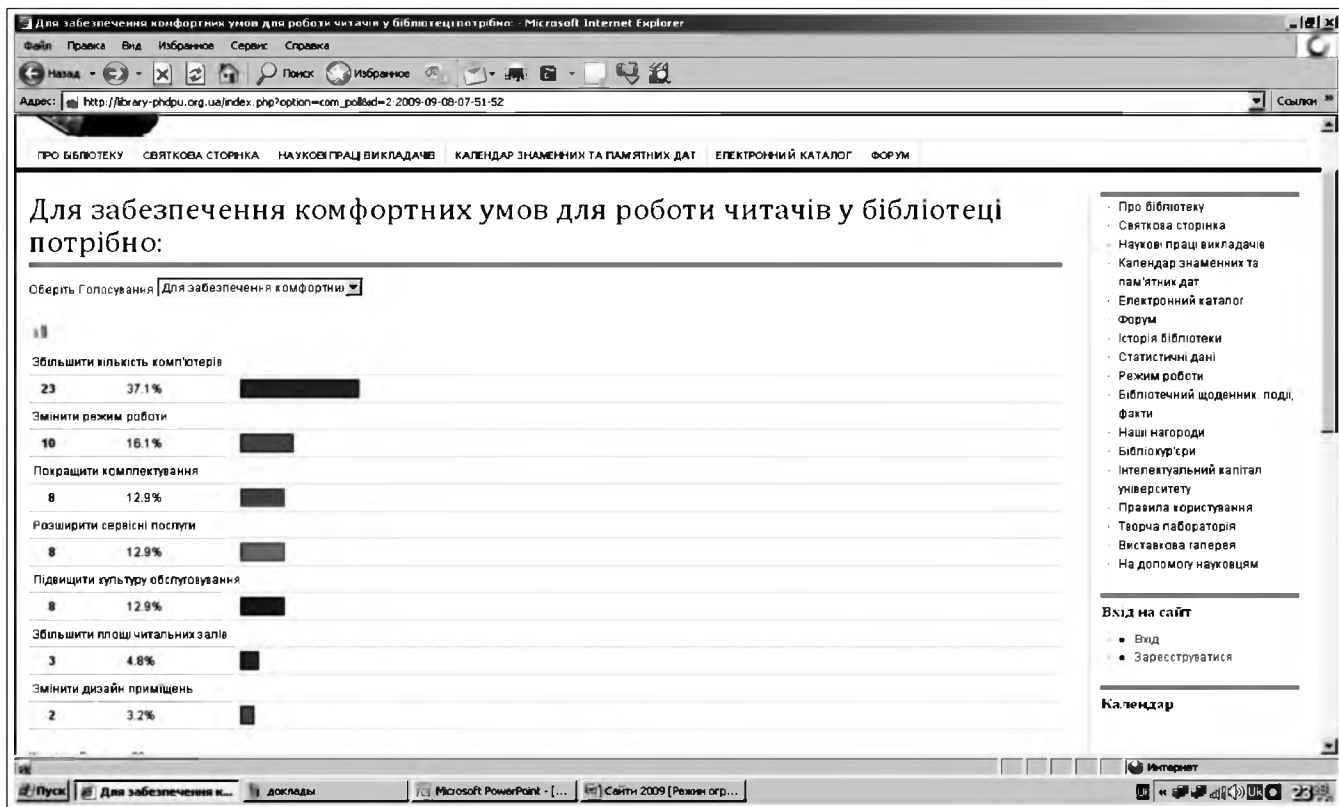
Для забезпечення комфортних умов для роботи читачів у бібліотеці потрібно: - Microsoft Internet Explorer

Файл Правка Вид Избранное Сервис Справка

Назад Поиск Избранное

Адрес: http://library-phdpu.org.ua/index.php?option=com_poll&id=2:2009-09-08-07-51-52 Ссылки

ПРО БІБЛІОТЕКУ СВЯТКОВА СТОРІНКА НАУКОВІ ПРАЦІ ВИКЛАДАЧІВ КАЛЕНДАР ЗНАМЕННИХ ТА ПАМ'ЯТНИХ ДАТ ЕЛЕКТРОННИЙ КАТАЛОГ ФОРУМ

Для забезпечення комфортних умов для роботи читачів у бібліотеці потрібно:

Оберіть Голосування Для забезпечення комфортни

Збільшити кількість комп'ютерів
23 37.1%

Змінити режим роботи
10 16.1%

Покращити комплектування
8 12.9%

Розширити сервісні послуги
8 12.9%

Підвищити культуру обслуговування
8 12.9%

Збільшити площі читальних залів
3 4.8%

Змінити дизайн приміщень
2 3.2%

Про бібліотеку
Святкова сторінка
Наукові праці викладачів
Календар знаменних та пам'ятних дат
Електронний каталог
Форум
Історія бібліотеки
Статистичні дані
Режим роботи
Бібліотечний щоденник: події, факти
Наші нагороди
Бібліокур'єри
Інтелектуальний капітал університету
Правила користування
Творча лабораторія
Виставкова галерея
На допомогу науковцям

Вхід на сайт
Вхід
Зареєструватися

Календар

Интернет

Пуск Для забезпечення к... доклады Microsoft PowerPoint - [... Сайти 2009 [Режим огр...